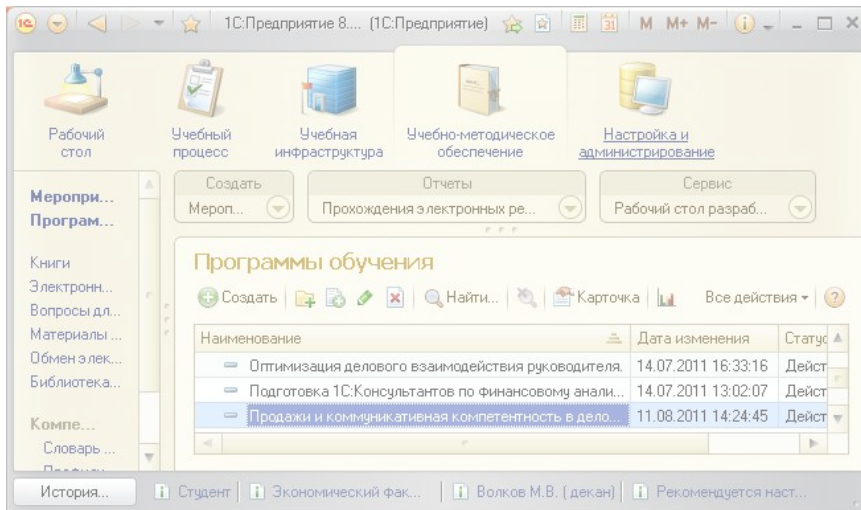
1С:Предприятие 8.... (1С:Предприятие) M M+ M-

Рабочий стол
Учебный процесс
Учебная инфраструктура
Учебно-методическое обеспечение
Настройка и администрирование

Меропри...
Програм...

Книги
Электронн...
Вопросы дл...
Материалы ...
Обмен элек...
Библиотека...

Компе...
Словарь ...

Создать
Мероп...
Отчеты
Прохождения электронных ре...
Сервис
Рабочий стол разраб...

Программы обучения

Создать | Найти... | Карточка | Все действия ▾ | ?

| Наименование | Дата изменения | Статус |
|---|---|---|
| Оптимизация делового взаимодействия руководителя. | 14.07.2011 16:33:16 | Дейст |
| Подготовка 1С:Консультантов по финансовому анали... | 14.07.2011 13:02:07 | Дейст |
| Продажи и коммуникативная компетентность в дело... | 11.08.2011 14:24:45 | Дейст |

История... | Студент | Экономический фак... | Волков М.В. (декан) | Рекомендуется наст...